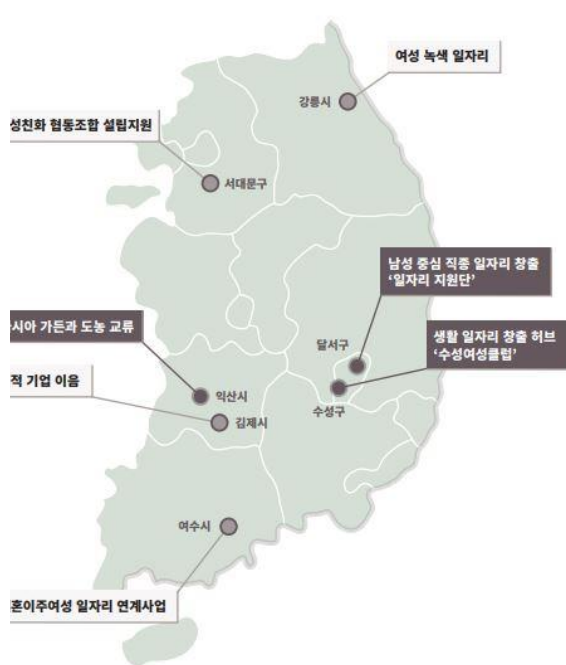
여성 녹색 일자리

강릉시

성친화 협동조합 설립지원

서대문구

남성 중심 직종 일자리 창출 '일자리 지원단'

시아 가든과 도농 교류

달서구

생활 일자리 창출 허브 '수성여성클럽'

적 기업 이음

익산시

수성구

김제시

여수시

혼이주여성 일자리 연계사업